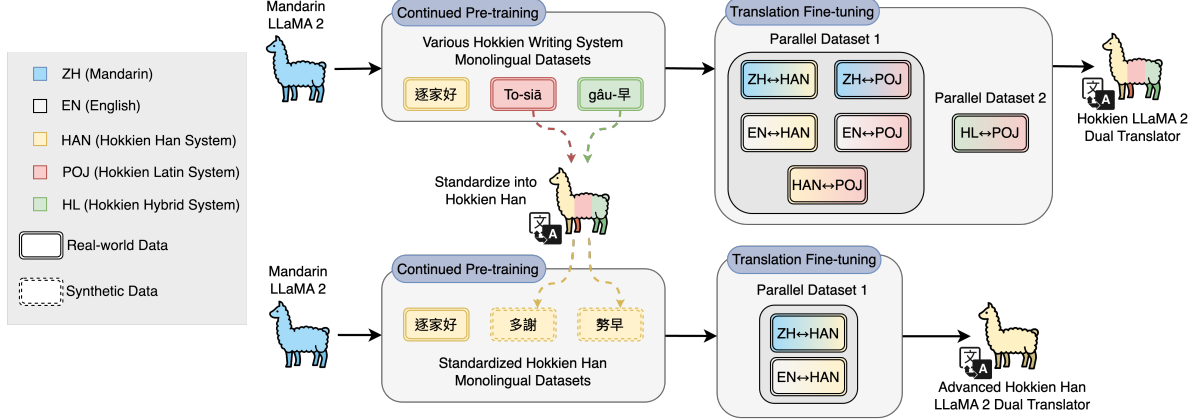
ZH (Mandarin)

EN (English)

HAN (Hokkien Han System)

POJ (Hokkien Latin System)

HL (Hokkien Hybrid System)

Real-world Data

Synthetic Data

Mandarin LLaMA 2

Continued Pre-training

Various Hokkien Writing System Monolingual Datasets

逐家好

To-siā

gâu-早

Translation Fine-tuning

Parallel Dataset 1

ZH↔HAN

ZH↔POJ

EN↔HAN

EN↔POJ

HAN↔POJ

Parallel Dataset 2

HL↔POJ

Hokkien LLaMA 2 Dual Translator

Standardize into Hokkien Han

Mandarin LLaMA 2

Continued Pre-training

逐家好

多謝

勢早

Standardized Hokkien Han Monolingual Datasets

Translation Fine-tuning

Parallel Dataset 1

ZH↔HAN

EN↔HAN

Advanced Hokkien Han LLaMA 2 Dual Translator